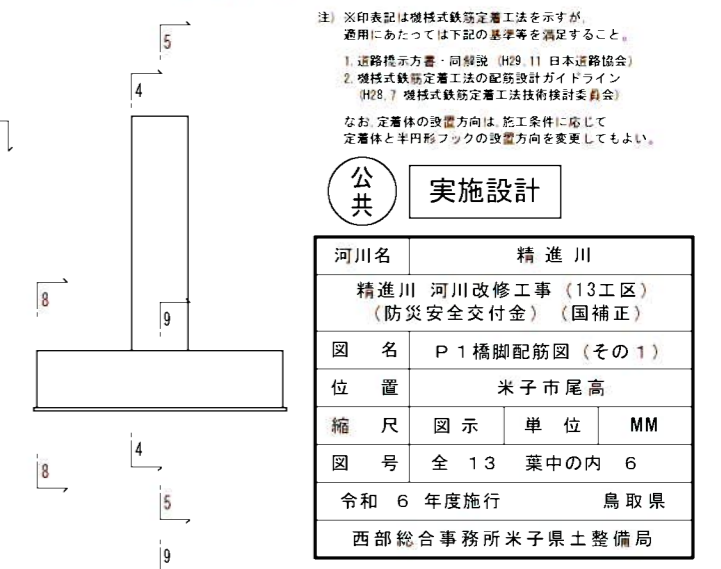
5

4

8

9

4

8

5

9

注）※印表記は機械式鉄筋定着工法を示すが、適用にあたっては下記の基準等を満足すること。

1. 道路橋示方書・同解説（H29.11 日本道路協会）
2. 機械式鉄筋定着工法の配筋設計ガイドライン（H28.7 機械式鉄筋定着工法技術検討委員会）

なお、定着体の設置方向は、施工条件に応じて定着体と半円形フックの設置方向を変更してもよい。

公共

実施設計

| 河川名 | 精進川 | | | |
|---|---|---|---|---|
| 精進川 河川改修工事（13工区）（防災安全交付金）（国補正） | | | | |
| 図　名 | Ｐ１橋脚配筋図（その１） | | | |
| 位　置 | 米子市尾高 | | | |
| 縮　尺 | 図示 | 単　位 | MM | |
| 図　号 | 全　13　葉中の内　6 | | | |
| 令和　6 年度施行　　鳥取県 | | | | |
| 西部総合事務所米子県土整備局 | | | | |